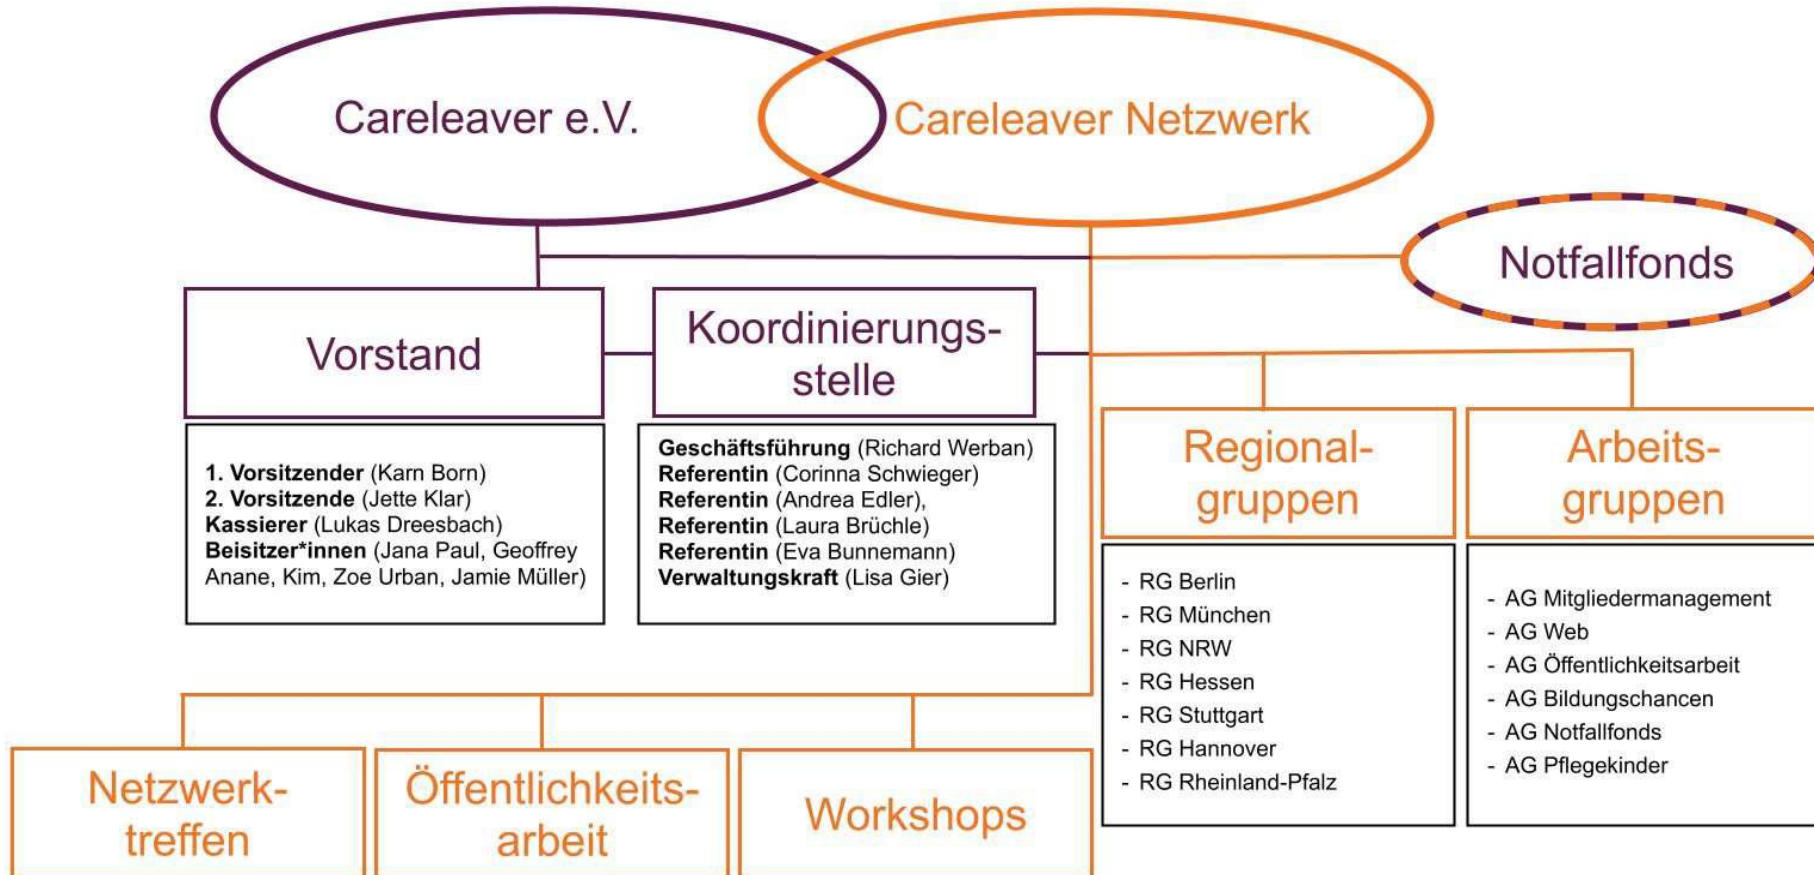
Careleaver e.V.

Careleaver Netzwerk

Notfallfonds

Vorstand

1. Vorsitzender (Karn Born)
2. Vorsitzende (Jette Klar)
Kassierer (Lukas Dreesbach)
Beisitzer*innen (Jana Paul, Geoffrey Anane, Kim, Zoe Urban, Jamie Müller)

Koordinierungsstelle

Geschäftsführung (Richard Werban)
Referentin (Corinna Schwieger)
Referentin (Andrea Edler),
Referentin (Laura Brüchle)
Referentin (Eva Bunnemann)
Verwaltungskraft (Lisa Gier)

Regionalgruppen

- RG Berlin
- RG München
- RG NRW
- RG Hessen
- RG Stuttgart
- RG Hannover
- RG Rheinland-Pfalz

Arbeitsgruppen

- AG Mitgliedermanagement
- AG Web
- AG Öffentlichkeitsarbeit
- AG Bildungschancen
- AG Notfallfonds
- AG Pflegekinder

Netzwerktreffen

Öffentlichkeitsarbeit

Workshops